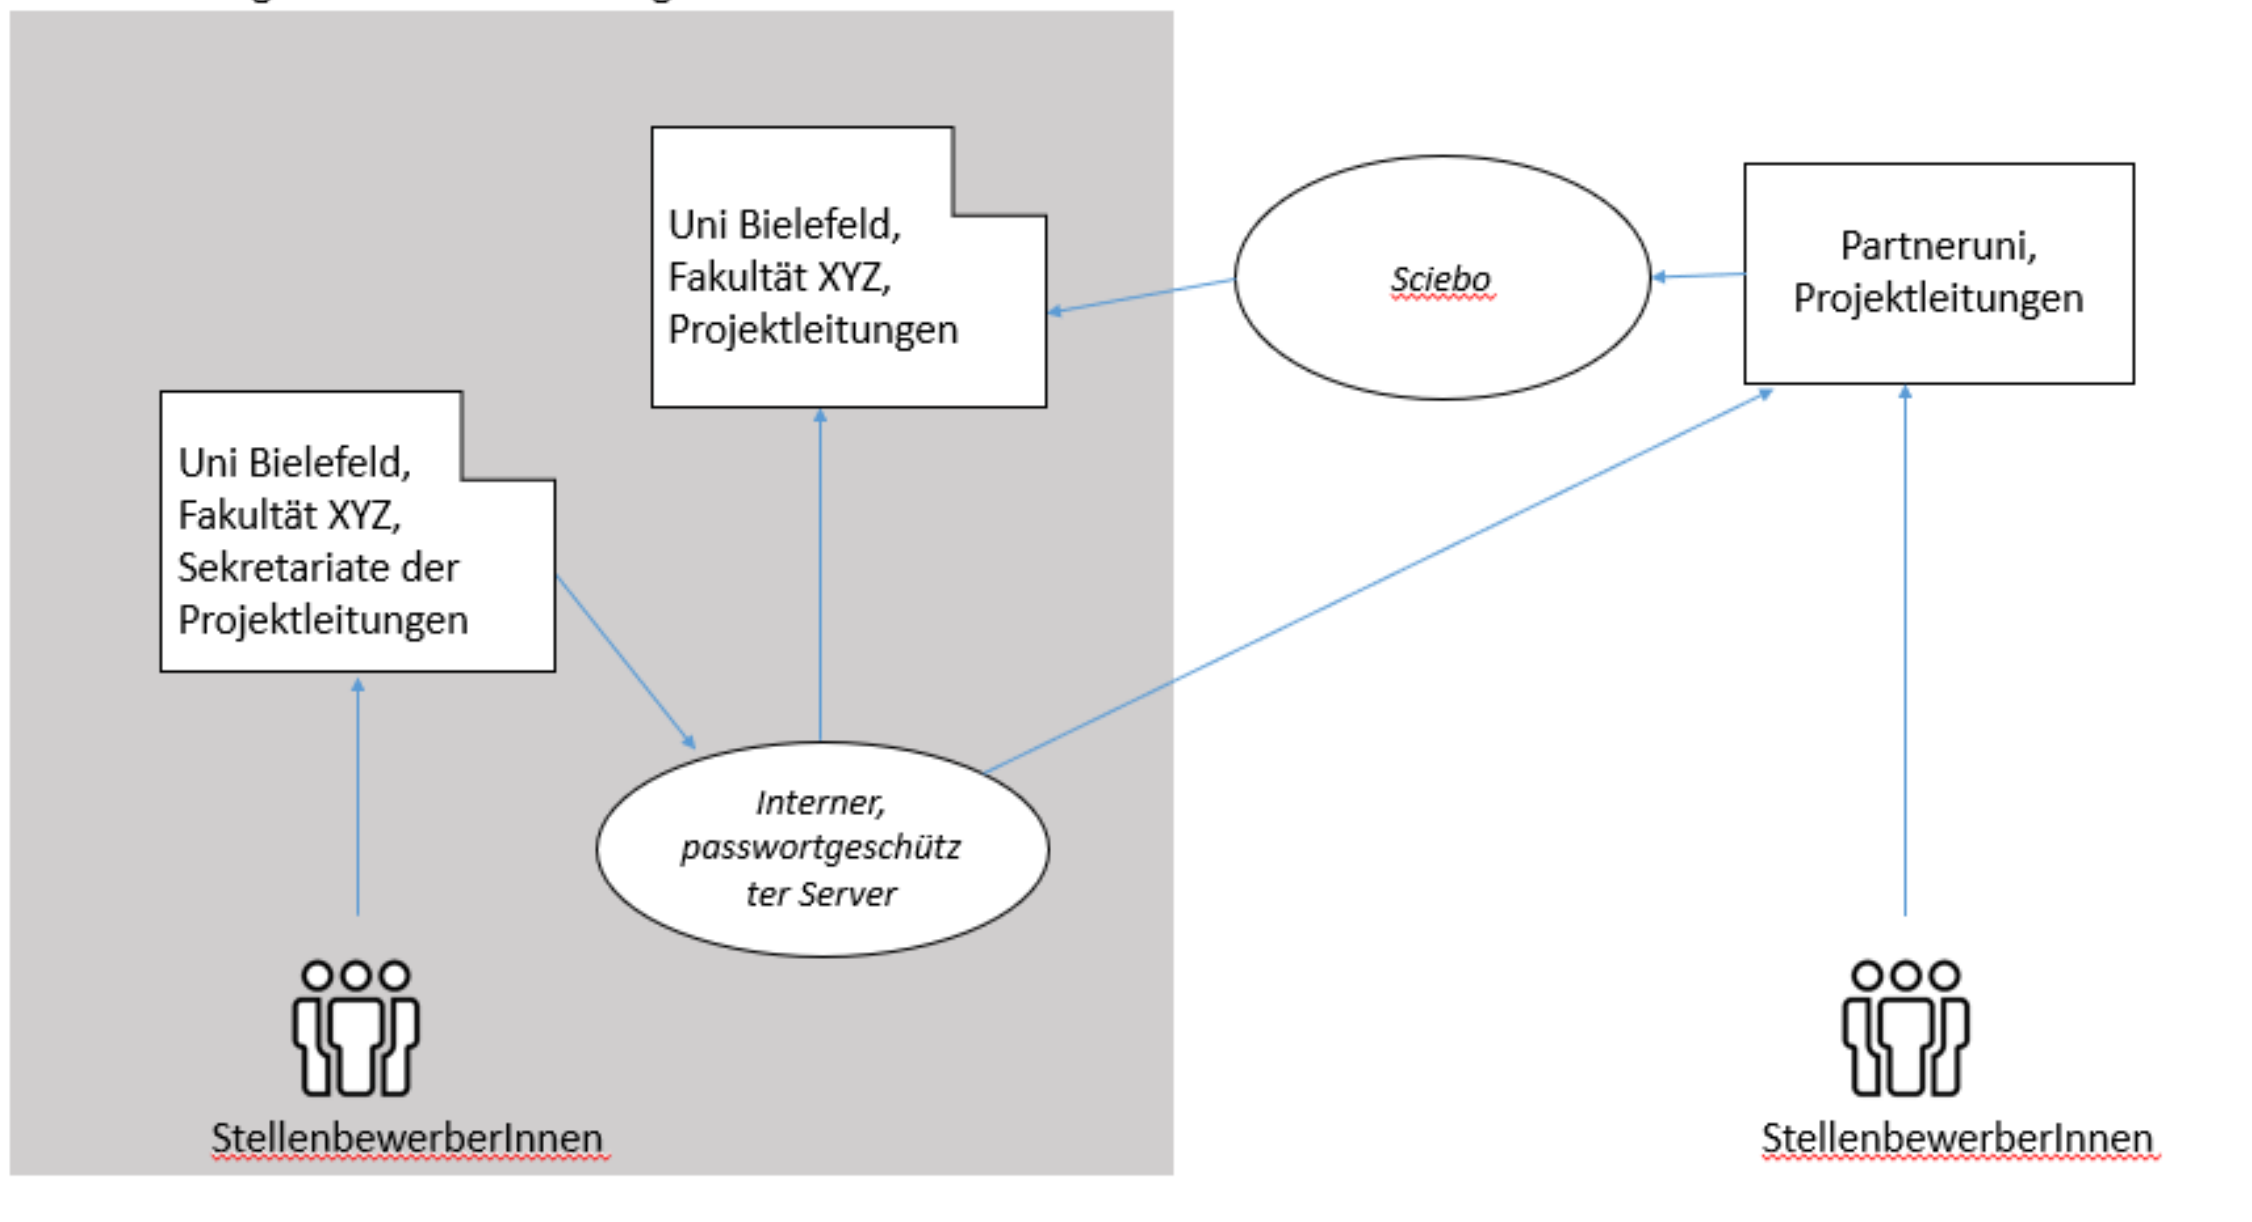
Uni Bielefeld, Fakultät XYZ, Projektleitungen

Sciebo

Partneruni, Projektleitungen

Uni Bielefeld, Fakultät XYZ, Sekretariate der Projektleitungen

Interner, passwortgeschützter Server

StellenbewerberInnen

StellenbewerberInnen